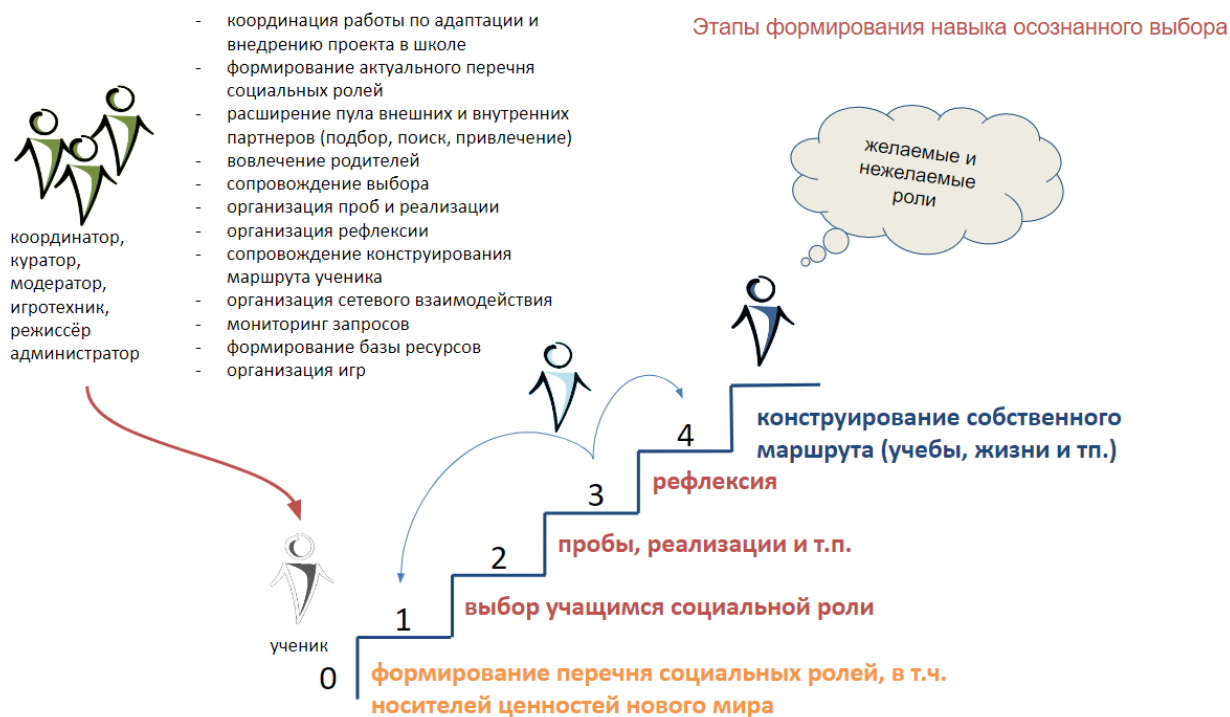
- координация работы по адаптации и внедрению проекта в школе
- формирование актуального перечня социальных ролей
- расширение пула внешних и внутренних партнеров (подбор, поиск, привлечение)
- вовлечение родителей
- сопровождение выбора
- организация проб и реализации
- организация рефлексии
- сопровождение конструирования маршрута ученика
- организация сетевого взаимодействия
- мониторинг запросов
- формирование базы ресурсов
- организация игр

Этапы формирования навыка осознанного выбора

координатор, куратор, модератор, игротехник, режиссёр администратор

желаемые и нежелаемые роли

4
конструирование собственного маршрута (учебы, жизни и тп.)

3
рефлексия

2
пробы, реализации и т.п.

1
выбор учащимся социальной роли

ученик

0
формирование перечня социальных ролей, в т.ч. носителей ценностей нового мира